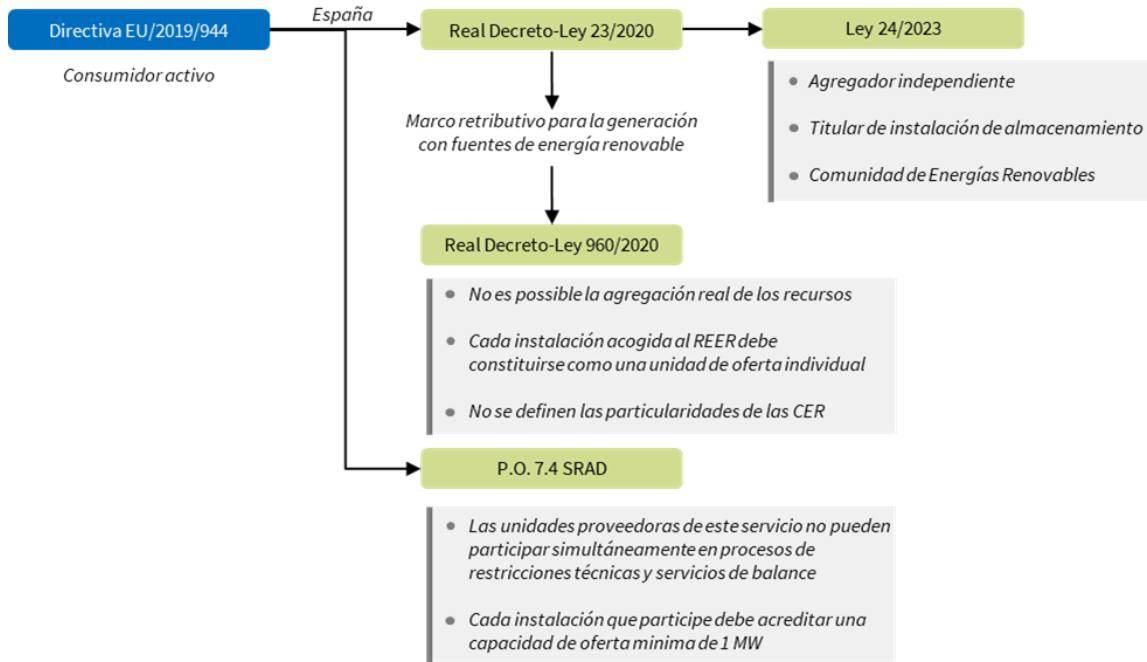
Directiva EU/2019/944

Consumidor activo

España

Real Decreto-Ley 23/2020

Ley 24/2023

- Agregador independiente
- Titular de instalación de almacenamiento
- Comunidad de Energías Renovables

Marco retributivo para la generación con fuentes de energía renovable

Real Decreto-Ley 960/2020

- No es possible la agregación real de los recursos
- Cada instalación acogida al REER debe constituirse como una unidad de oferta individual
- No se definen las particularidades de las CER

P.O. 7.4 SRAD

- Las unidades proveedoras de este servicio no pueden participar simultáneamente en procesos de restricciones técnicas y servicios de balance
- Cada instalación que participe debe acreditar una capacidad de oferta minima de 1 MW